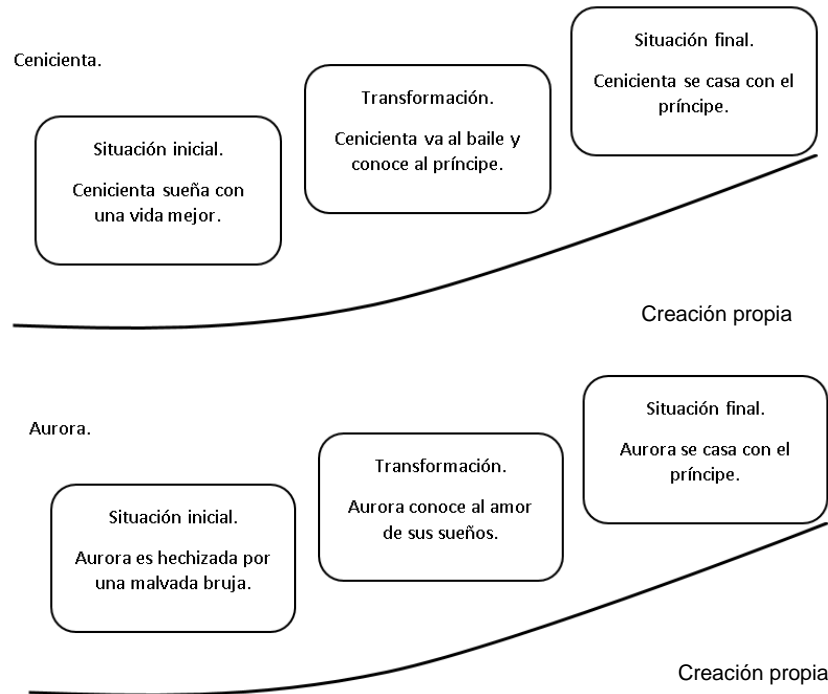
Cenicienta.

Situación inicial.

Cenicienta sueña con una vida mejor.

Transformación.

Cenicienta va al baile y conoce al príncipe.

Situación final.

Cenicienta se casa con el príncipe.

Creación propia

Aurora.

Situación inicial.

Aurora es hechizada por una malvada bruja.

Transformación.

Aurora conoce al amor de sus sueños.

Situación final.

Aurora se casa con el príncipe.

Creación propia